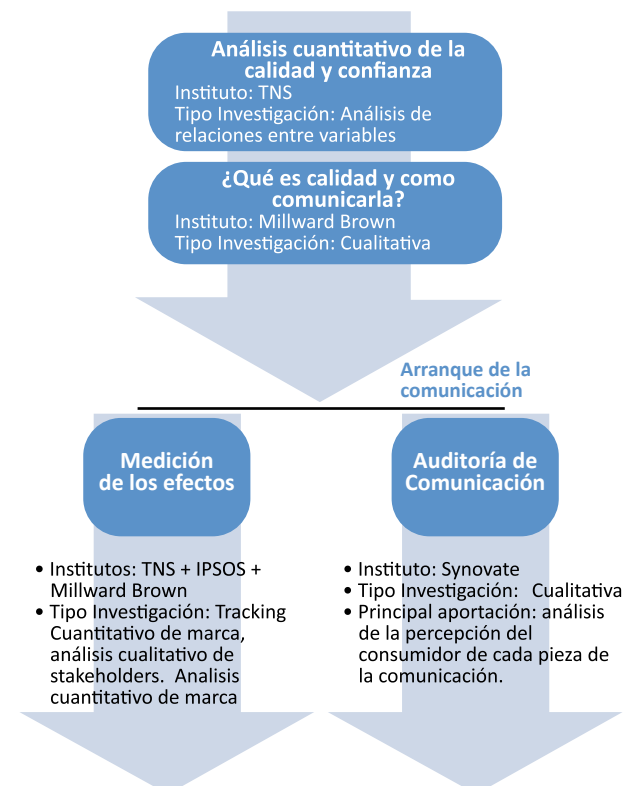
Análisis cuantitativo de la calidad y confianza
Instituto: TNS
Tipo Investigación: Análisis de relaciones entre variables

¿Qué es calidad y como comunicarla?
Instituto: Millward Brown
Tipo Investigación: Cualitativa

Arranque de la comunicación

Medición de los efectos

Auditoría de Comunicación

• Institutos: TNS + IPSOS + Millward Brown
• Tipo Investigación: Tracking Cuantitativo de marca, análisis cualitativo de stakeholders. Analisis cuantitativo de marca

• Instituto: Synovate
• Tipo Investigación: Cualitativa
• Principal aportación: análisis de la percepción del consumidor de cada pieza de la comunicación.